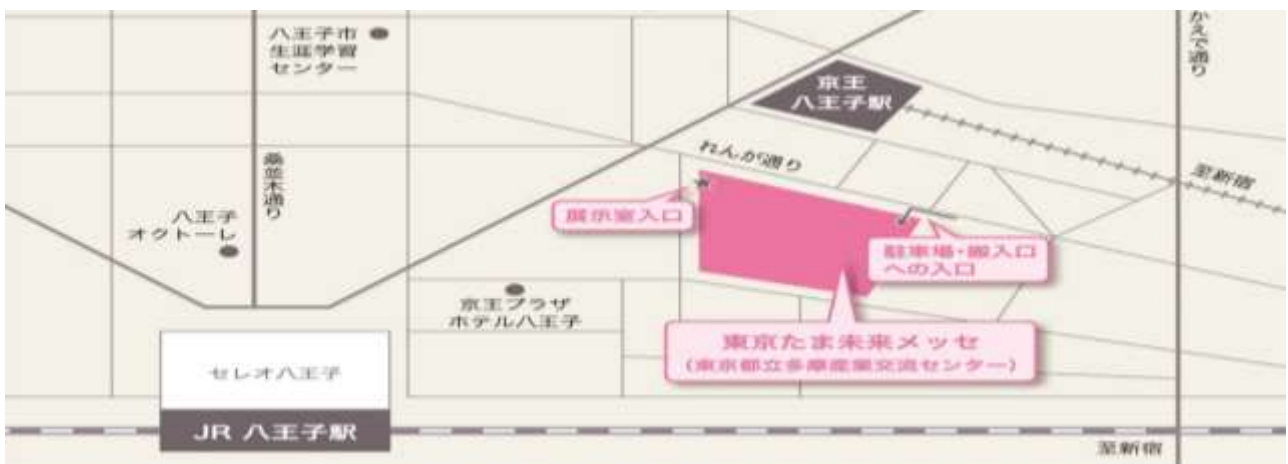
八王子市
生涯学習
センター

かえで通り

京王
八王子駅

れんが通り

至新宿

桑並木通り

八王子
オクトーレ

展示室入口

駐車場・搬入口
への入口

京王プラザ
ホテル八王子

東京たま未来メッセ
(東京都立多摩産業交流センター)

セレオ八王子

JR 八王子駅

至新宿